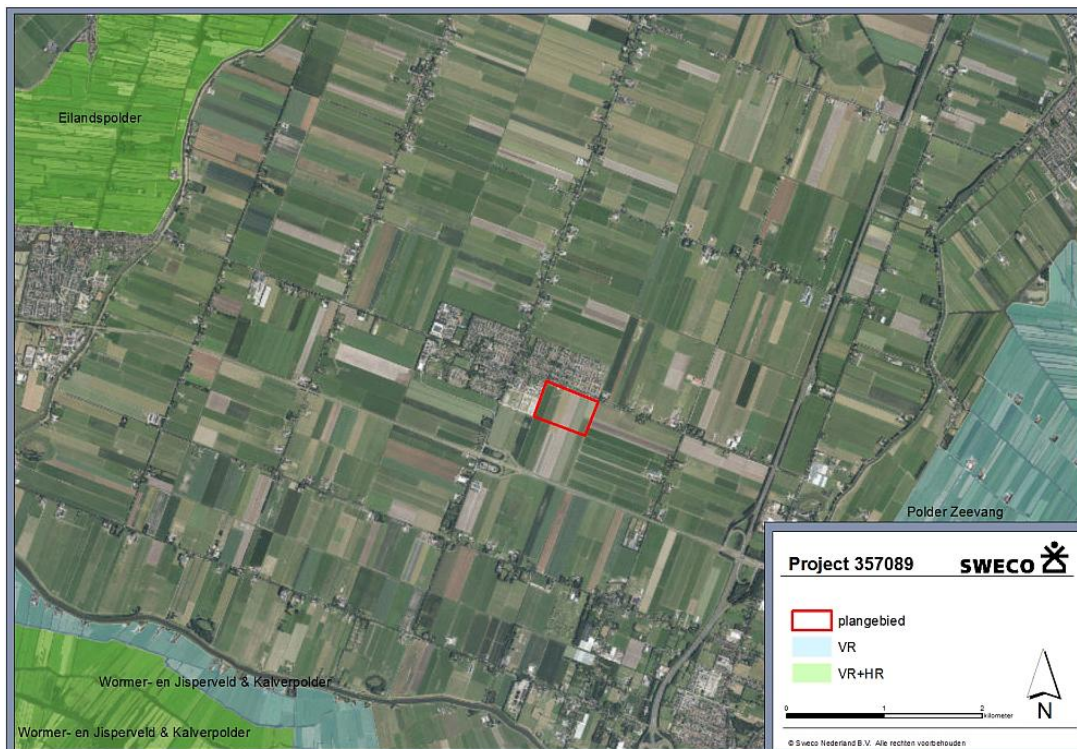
Eilandspolder

Polder Zeevang

Wormer- en Jisperveld & Kalverpolder

Wormer- en Jisperveld & Kalverpolder

Project 357089

SWECO

plangebied

VR

VR+HR

0

1

2 kilometer

N

© Sweco Nederland B.V. Alle rechten voorbehouden